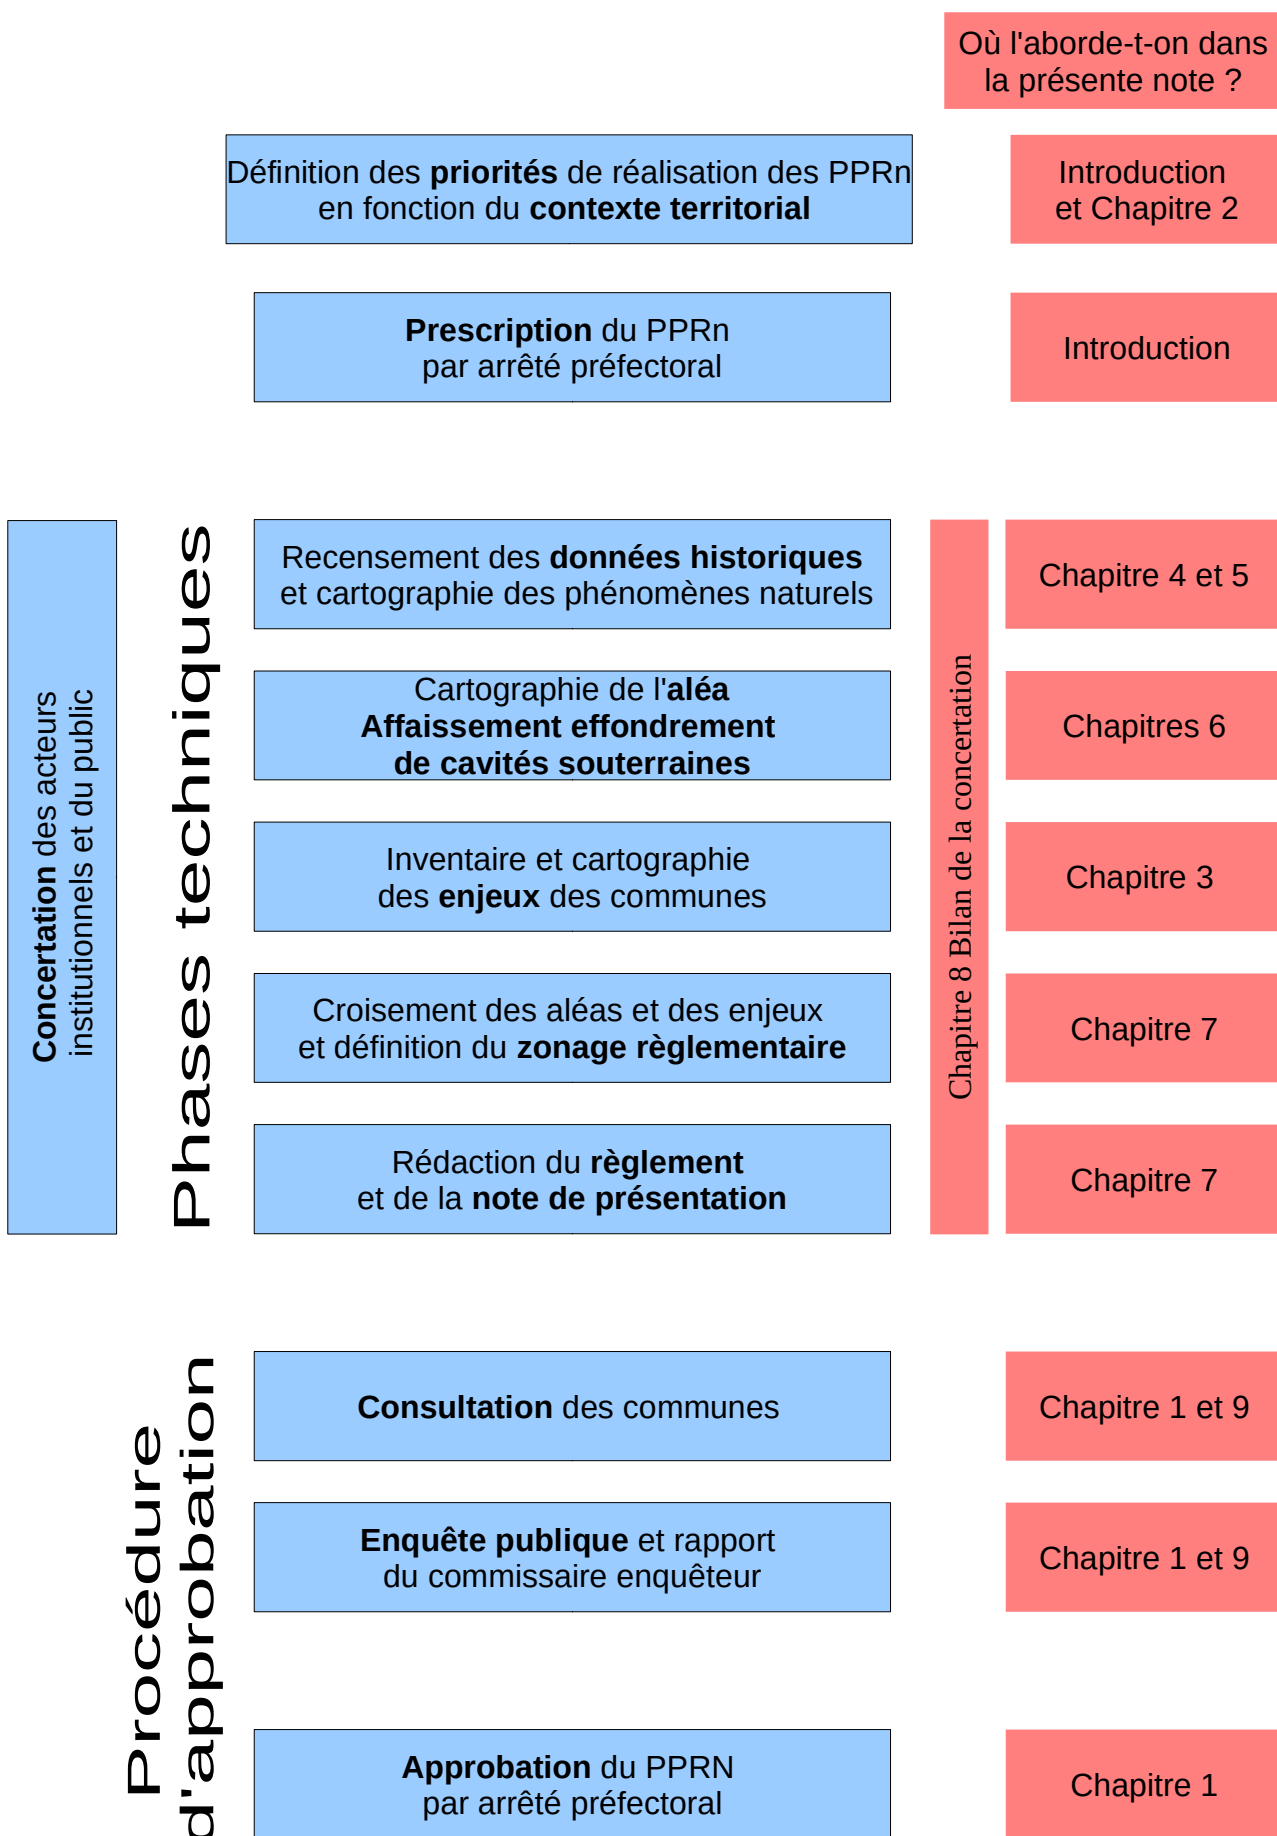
Où l'aborde-t-on dans la présente note ?

Définition des **priorités** de réalisation des PPRn en fonction du **contexte territorial**

Introduction et Chapitre 2

**Prescription** du PPRn par arrêté préfectoral

Introduction

**Concertation** des acteurs institutionnels et du public

Phases techniques

Recensement des **données historiques** et cartographie des phénomènes naturels

Chapitre 4 et 5

Cartographie de l'**aléa** **Affaissement effondrement de cavités souterraines**

Chapitres 6

Inventaire et cartographie des **enjeux** des communes

Chapitre 3

Croisement des aléas et des enjeux et définition du **zonage règlementaire**

Chapitre 7

Rédaction du **règlement** et de la **note de présentation**

Chapitre 7

Chapitre 8 Bilan de la concertation

Procédure d'approbation

**Consultation** des communes

Chapitre 1 et 9

**Enquête publique** et rapport du commissaire enquêteur

Chapitre 1 et 9

**Approbation** du PPRN par arrêté préfectoral

Chapitre 1